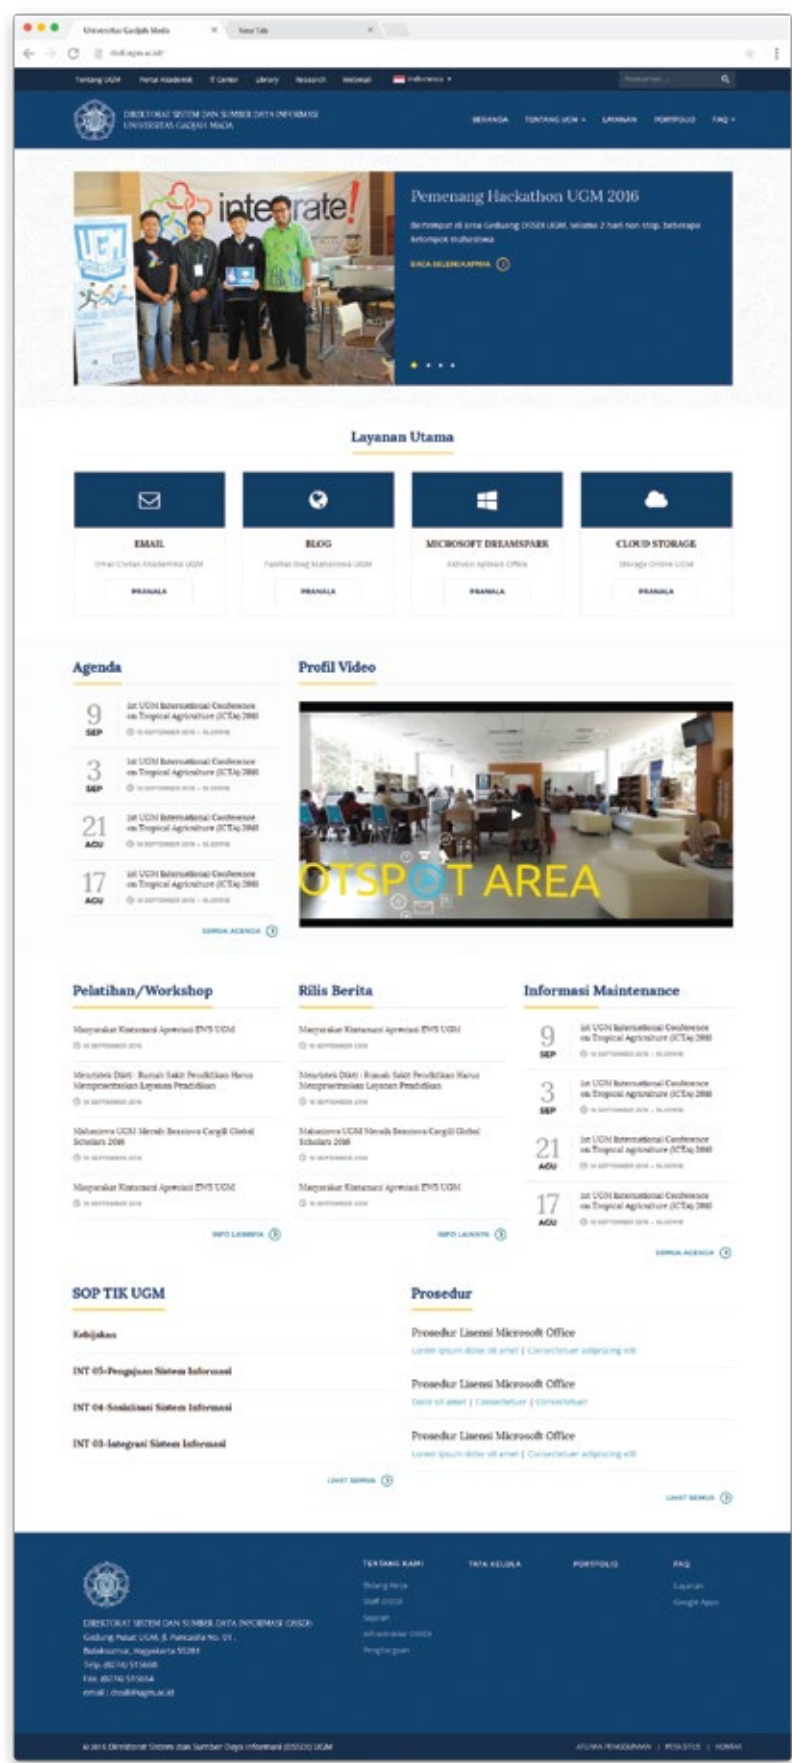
Universitas Gadjah Mada × New Tab ×

dsdi.ugm.ac.id

Tentang UGM Portal Akademik IT Center Library Research Webmail Indonesia

Pencarian...

DIREKTORAT SISTEM DAN SUMBER DAYA INFORMASI UNIVERSITAS GADJAH MADA

BERANDA TENTANG UGM LAYANAN PORTOFOLIO FAQ

integrate!

Pemenang Hackathon UGM 2016

Bertempat di area Gedung DSSDI UGM, selama 2 hari non stop, beberapa kelompok mahasiswa

BACA SELENGKAPNYA

Layanan Utama

EMAIL
Email Civitas Akademika UGM
PRANALA

BLOG
Fasilitas blog Mahasiswa UGM
PRANALA

MICROSOFT DREAMSPARK
Aktivasi Aplikasi Office
PRANALA

CLOUD STORAGE
Storage Online UGM
PRANALA

Agenda

9 SEP
1st UGM International Conference on Tropical Agriculture (ICTA) 2016
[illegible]

3 SEP
1st UGM International Conference on Tropical Agriculture (ICTA) 2016
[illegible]

21 AGU
1st UGM International Conference on Tropical Agriculture (ICTA) 2016
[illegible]

17 AGU
1st UGM International Conference on Tropical Agriculture (ICTA) 2016
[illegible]

SEMUA AGENDA

Profil Video

OTSPOT AREA

Pelatihan/Workshop

Masyarakat Kintamani Apresiasi EWS UGM
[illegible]

Menristek Dikti : Rumah Sakit Pendidikan Harus Memprioritaskan Layanan Pendidikan
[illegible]

Mahasiswa UGM Meraih Beasiswa Cargill Global Scholars 2016
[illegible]

Masyarakat Kintamani Apresiasi EWS UGM
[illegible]

INFO LAINNYA

Rilis Berita

Masyarakat Kintamani Apresiasi EWS UGM
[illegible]

Menristek Dikti : Rumah Sakit Pendidikan Harus Memprioritaskan Layanan Pendidikan
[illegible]

Mahasiswa UGM Meraih Beasiswa Cargill Global Scholars 2016
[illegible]

Masyarakat Kintamani Apresiasi EWS UGM
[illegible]

INFO LAINNYA

Informasi Maintenance

9 SEP
1st UGM International Conference on Tropical Agriculture (ICTA) 2016
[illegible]

3 SEP
1st UGM International Conference on Tropical Agriculture (ICTA) 2016
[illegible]

21 AGU
1st UGM International Conference on Tropical Agriculture (ICTA) 2016
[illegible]

17 AGU
1st UGM International Conference on Tropical Agriculture (ICTA) 2016
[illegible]

SEMUA AGENDA

SOP TIK UGM

Kebijakan

INT 05-Pengajuan Sistem Informasi

INT 04-Sosialisasi Sistem Informasi

INT 03-Integrasi Sistem Informasi

LIHAT SEMUA

Prosedur

Prosedur Lisensi Microsoft Office
Lorem ipsum dolor sit amet | Consectetuer adipiscing elit

Prosedur Lisensi Microsoft Office
Dolor sit amet | Consectetuer | Consectetuer

Prosedur Lisensi Microsoft Office
Lorem ipsum dolor sit amet | Consectetuer adipiscing elit

LIHAT SEMUA

DIREKTORAT SISTEM DAN SUMBER DAYA INFORMASI (DSSDI)
Gedung Pusat UGM, Jl. Pancasila No. 01,
Bulaksumur, Yogyakarta 55281
Telp. (0274) 513668
Fax. (0274) 513654
email : dsdi@ugm.ac.id

TENTANG KAMI
Bidang Kerja
Staff DSSDI
Sejarah
Infrastruktur DSSDI
Penghargaan

TATA KELOLA

PORTOFOLIO

FAQ
Layanan
Google Apps

© 2016 Direktorat Sistem dan Sumber Daya Informasi (DSSDI) UGM

ATURAN PENGGUNAAN | PETA SITUS | KONTAK